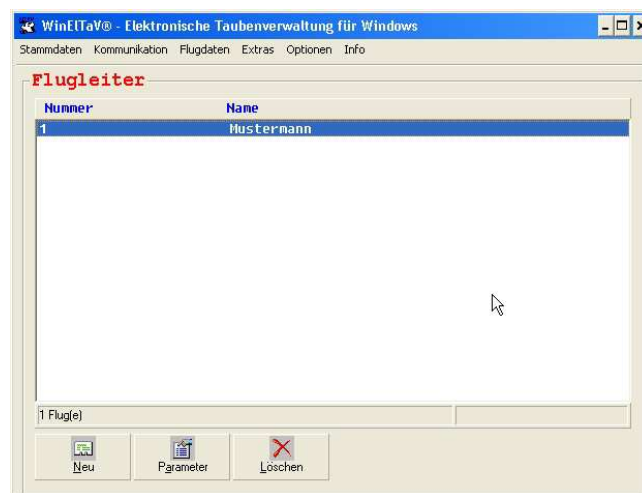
WinElTaV® - Elektronische Taubenverwaltung für Windows

Stammdaten Kommunikation Flugdaten Extras Optionen Info

Flugleiter

| Nummer | Name |
|---|---|
| 1 | Mustermann |

1 Flug(e)

Neu Parameter Löschen